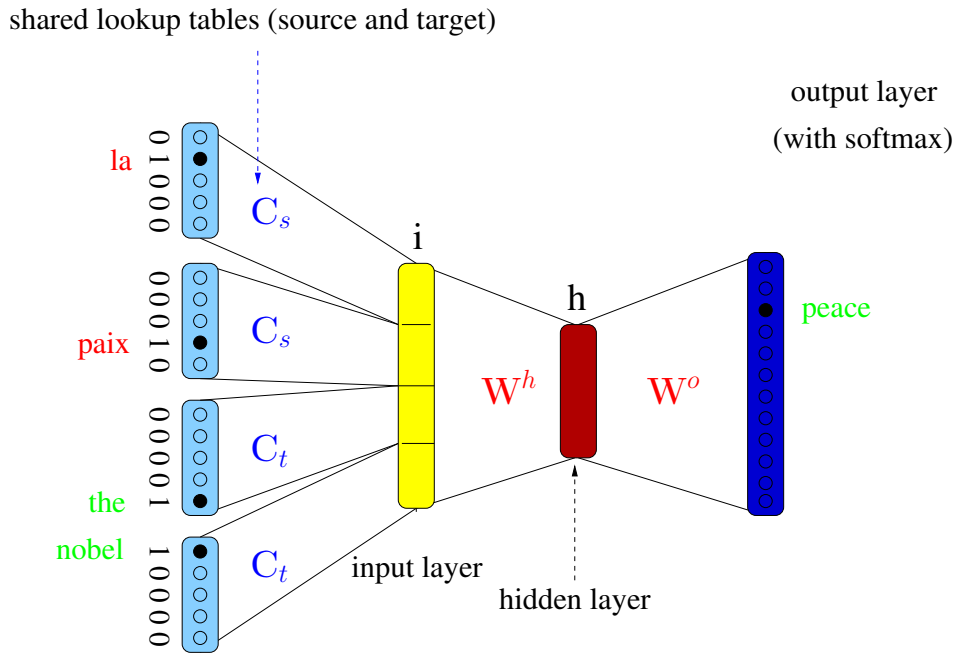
shared lookup tables (source and target)

output layer
(with softmax)

la
01000
$C_s$

i

paix
00010
$C_s$

h

peace

$W^h$

$W^o$

the
10000
$C_t$

00001

nobel
10000
$C_t$

00000

input layer

hidden layer